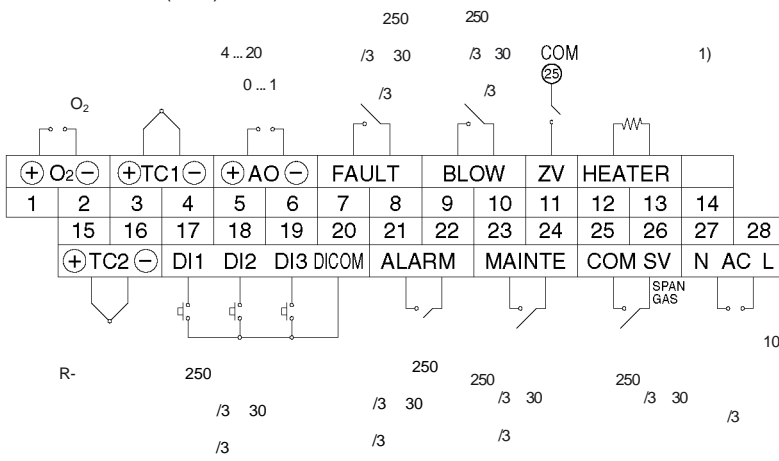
250 250

4 ... 20 /3 30 /3 30 COM 1)

0 ... 1 /3 ㉕

O$_2$ /3

| ⊕ O$_2$⊖ | ⊕TC1⊖ | ⊕AO⊖ | FAULT | BLOW | ZV | HEATER |
|---|---|---|---|---|---|---|
| 1 | 2 | 3 | 4 | 5 | 6 | 7 | 8 | 9 | 10 | 11 | 12 | 13 | 14 |
| 15 | 16 | 17 | 18 | 19 | 20 | 21 | 22 | 23 | 24 | 25 | 26 | 27 | 28 |
| ⊕TC2⊖ | DI1 | DI2 | DI3 DICOM | ALARM | MAINTE | COM SV | N AC L |

SPAN GAS

10

R- 250 250 250 250

/3 30 /3 30 /3 30 /3 30 /3

/3 /3 /3